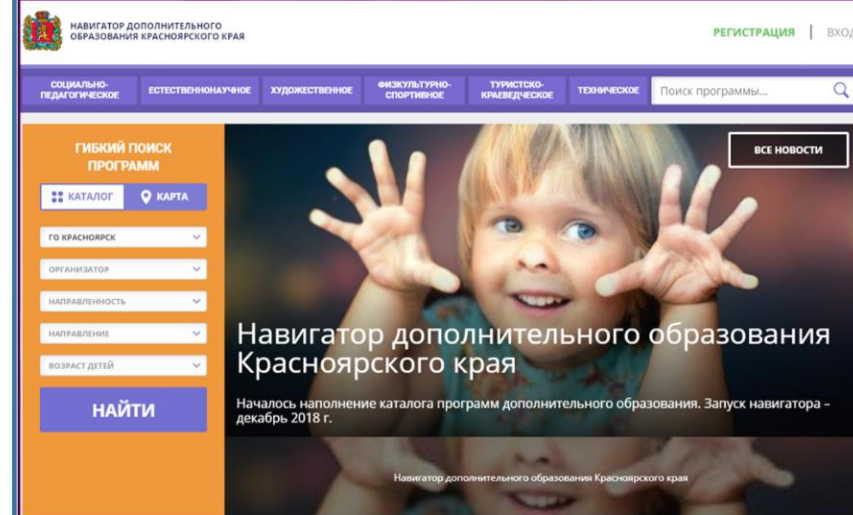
НАВИГАТОР ДОПОЛНИТЕЛЬНОГО ОБРАЗОВАНИЯ КРАСНОЯРСКОГО КРАЯ

РЕГИСТРАЦИЯ | ВХОД

СОЦИАЛЬНО-ПЕДАГОГИЧЕСКОЕ
ЕСТЕСТВЕННОНАУЧНОЕ
ХУДОЖЕСТВЕННОЕ
ФИЗКУЛЬТУРНО-СПОРТИВНОЕ
ТУРИСТСКО-КРАЕВЕДЧЕСКОЕ
ТЕХНИЧЕСКОЕ
Поиск программы...

ГИБКИЙ ПОИСК ПРОГРАММ

КАТАЛОГ
КАРТА

ГО КРАСНОЯРСК
ОРГАНИЗАТОР
НАПРАВЛЕННОСТЬ
НАПРАВЛЕНИЕ
ВОЗРАСТ ДЕТЕЙ

НАЙТИ

ВСЕ НОВОСТИ

Навигатор дополнительного образования Красноярского края

Началось наполнение каталога программ дополнительного образования. Запуск навигатора – декабрь 2018 г.

Навигатор дополнительного образования Красноярского края